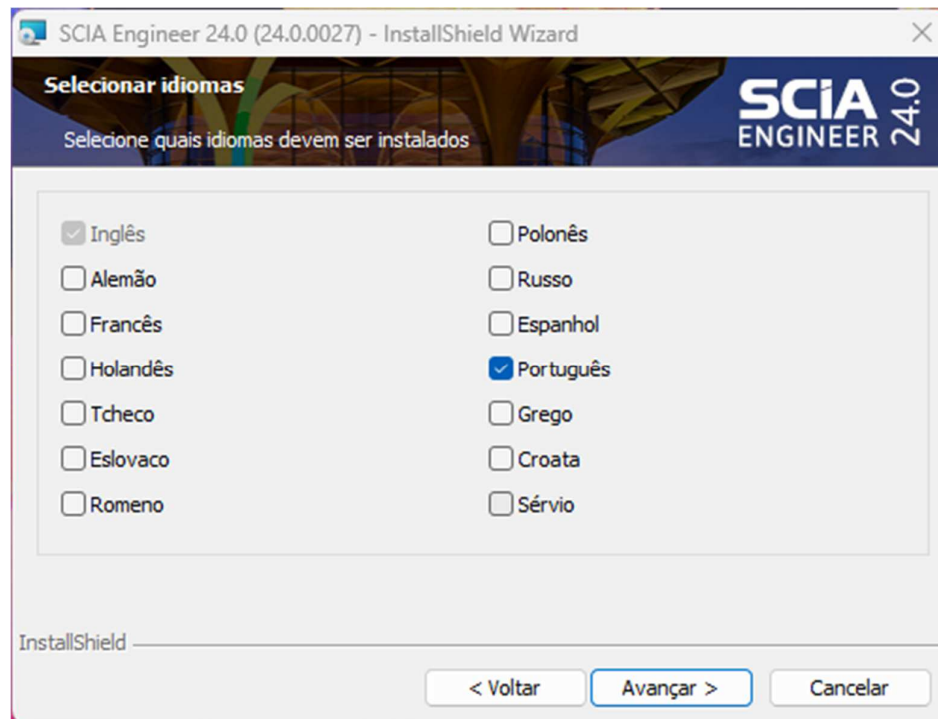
SCIA Engineer 24.0 (24.0.0027) - InstallShield Wizard

Selecionar idiomas

Selecione quais idiomas devem ser instalados

SCIA ENGINEER 24.0

Inglês
Alemão
Francês
Holandês
Tcheco
Eslovaco
Romeno

Polonês
Russo
Espanhol
Português
Grego
Croata
Sérvio

InstallShield

< Voltar
Avançar >
Cancelar